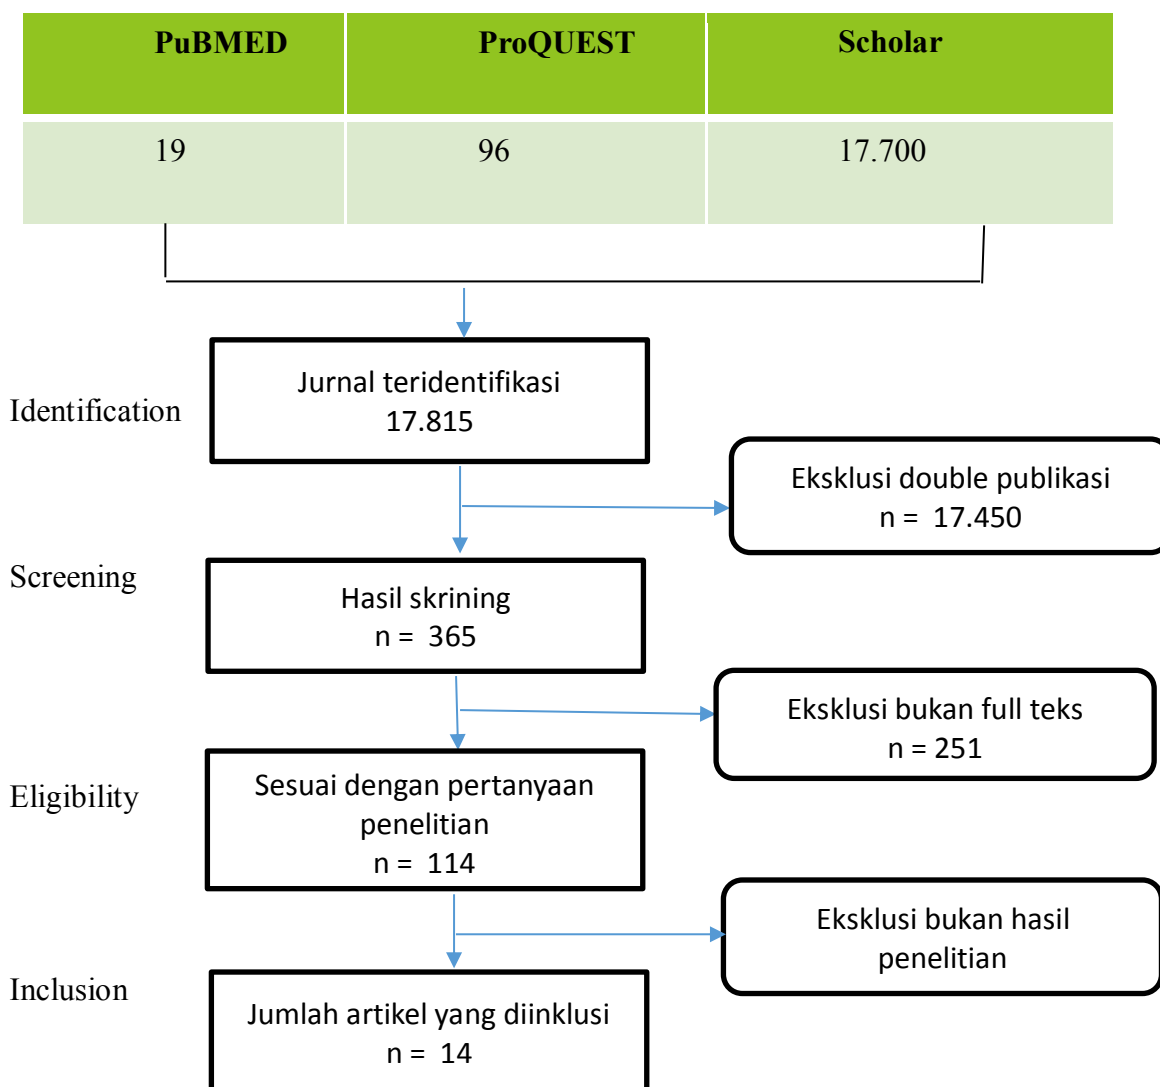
| PuBMED | ProQUEST | Scholar |
|---|---|---|
| 19 | 96 | 17.700 |

Identification

Jurnal teridentifikasi
17.815

Eksklusi double publikasi
n = 17.450

Screening

Hasil skrining
n = 365

Eksklusi bukan full teks
n = 251

Eligibility

Sesuai dengan pertanyaan penelitian
n = 114

Eksklusi bukan hasil penelitian

Inclusion

Jumlah artikel yang diinklusi
n = 14